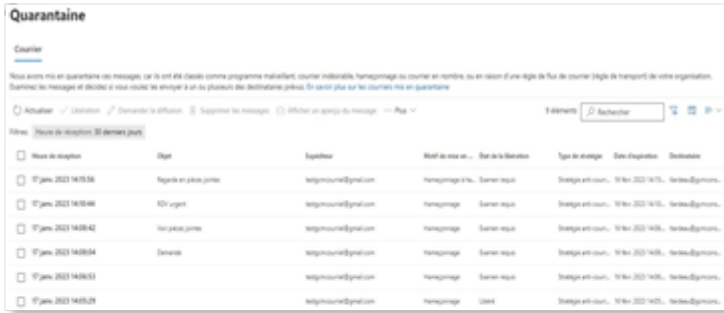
Quarantaine

Courrier

Nous avons mis en quarantaine ces messages, car ils ont été classés comme programme malveillant, courrier indésirable, hameçonnage ou courrier en nombre, ou en raison d'une règle de flux de courrier (règle de transport) de votre organisation. Examinez les messages et décidez si vous voulez les envoyer à un ou plusieurs des destinataires prévus. En savoir plus sur les courriers mis en quarantaine

Actualiser | Libération | Demander la diffusion | Supprimer les messages | Afficher un aperçu du message | Plus

Filtres: Heure de réception: 30 derniers jours

6 éléments | Rechercher

| Heure de réception | Objet | Expéditeur | Motif de mise en... | État de la libération | Type de stratégie | Date d'expiration | Destinataire |
|---|---|---|---|---|---|---|---|
| 17 janv. 2023 14:15:56 | Regarde en pièces jointes | testgimcourriel@gmail.com | Hameçonnage à ha... | Examen requis | Stratégie anti-cour... | 16 févr. 2023 14:15... | Vanlieu@gimcons... |
| 17 janv. 2023 14:10:44 | RDV urgent | testgimcourriel@gmail.com | Hameçonnage | Examen requis | Stratégie anti-cour... | 16 févr. 2023 14:10... | Vanlieu@gimcons... |
| 17 janv. 2023 14:09:42 | Voir pièces jointes | testgimcourriel@gmail.com | Hameçonnage | Examen requis | Stratégie anti-cour... | 16 févr. 2023 14:09... | Vanlieu@gimcons... |
| 17 janv. 2023 14:09:04 | Demande | testgimcourriel@gmail.com | Hameçonnage | Examen requis | Stratégie anti-cour... | 16 févr. 2023 14:09... | Vanlieu@gimcons... |
| 17 janv. 2023 14:06:53 | | testgimcourriel@gmail.com | Hameçonnage | Examen requis | Stratégie anti-cour... | 16 févr. 2023 14:06... | Vanlieu@gimcons... |
| 17 janv. 2023 14:05:29 | | testgimcourriel@gmail.com | Hameçonnage | Libéré | Stratégie anti-cour... | 16 févr. 2023 14:05... | Vanlieu@gimcons... |